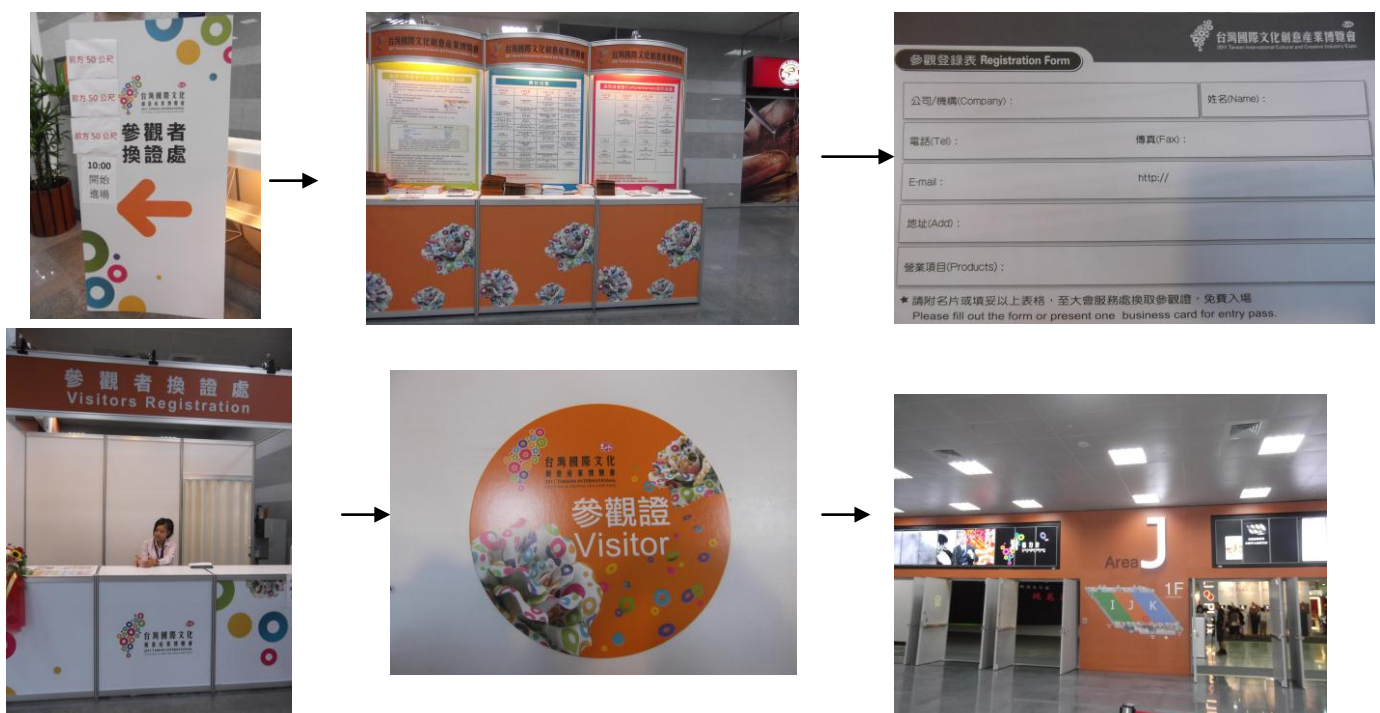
前方 50 公尺

前方 50 公尺

前方 50 公尺

台灣國際文化創意產業博覽會

參觀者換證處

10:00 開始進場

台灣國際文化創意產業博覽會

台灣國際文化創意產業博覽會
2011 Taiwan International Cultural and Creative Industry Expo

參觀登錄表 Registration Form

| 公司/機構(Company): | 姓名(Name): |
|---|---|
| 電話(Tel): 傳真(Fax): | |
| E-mail: http:// | |
| 地址(Add): | |
| 營業項目(Products): | |

★ 請附名片或填妥以上表格，至大會服務處換取參觀證，免費入場
Please fill out the form or present one business card for entry pass.

參觀者換證處
Visitors Registration

台灣國際文化創意產業博覽會

台灣國際文化創意產業博覽會
2011 TAIWAN INTERNATIONAL

參觀證
Visitor

Area J
1F
I J K